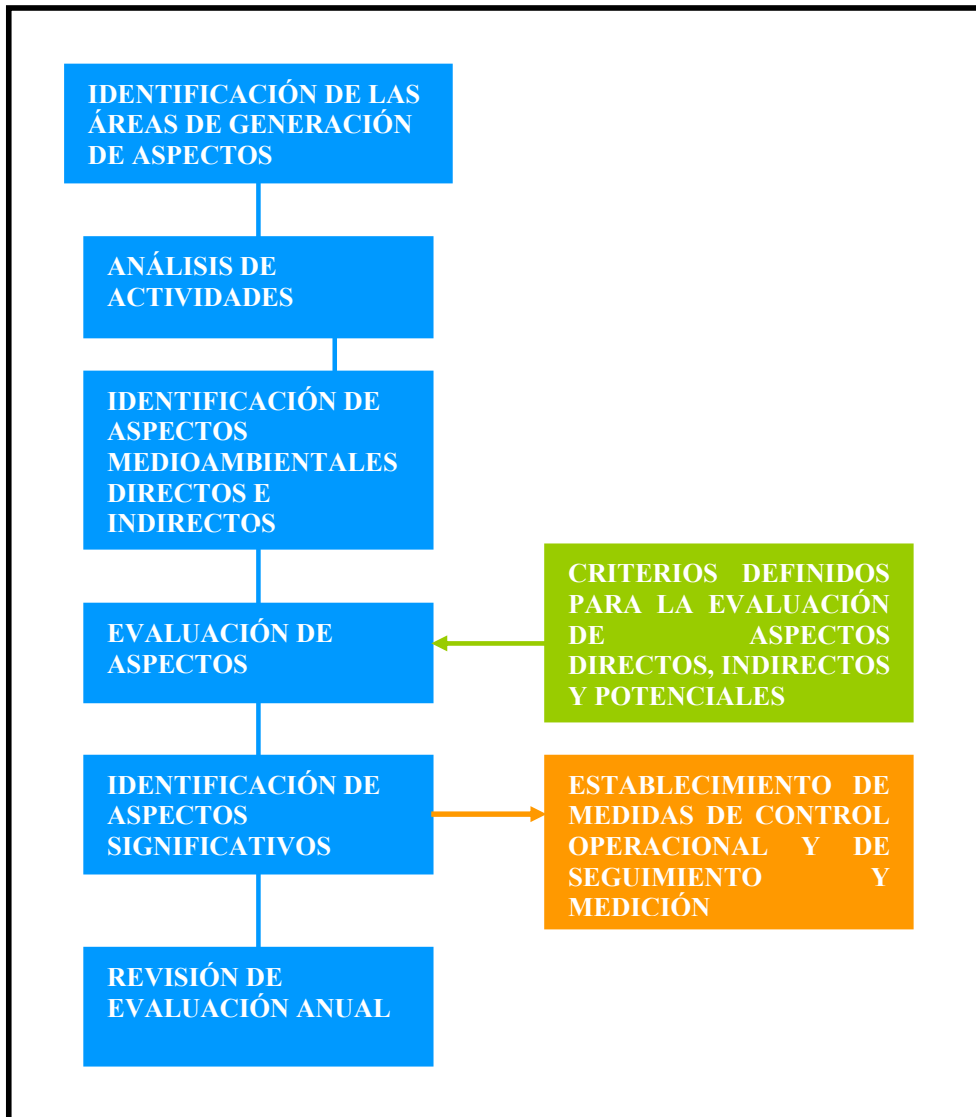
IDENTIFICACIÓN DE LAS ÁREAS DE GENERACIÓN DE ASPECTOS

ANÁLISIS DE ACTIVIDADES

IDENTIFICACIÓN DE ASPECTOS MEDIOAMBIENTALES DIRECTOS E INDIRECTOS

EVALUACIÓN DE ASPECTOS

CRITERIOS DEFINIDOS PARA LA EVALUACIÓN DE ASPECTOS DIRECTOS, INDIRECTOS Y POTENCIALES

IDENTIFICACIÓN DE ASPECTOS SIGNIFICATIVOS

ESTABLECIMIENTO DE MEDIDAS DE CONTROL OPERACIONAL Y DE SEGUIMIENTO Y MEDICIÓN

REVISIÓN DE EVALUACIÓN ANUAL